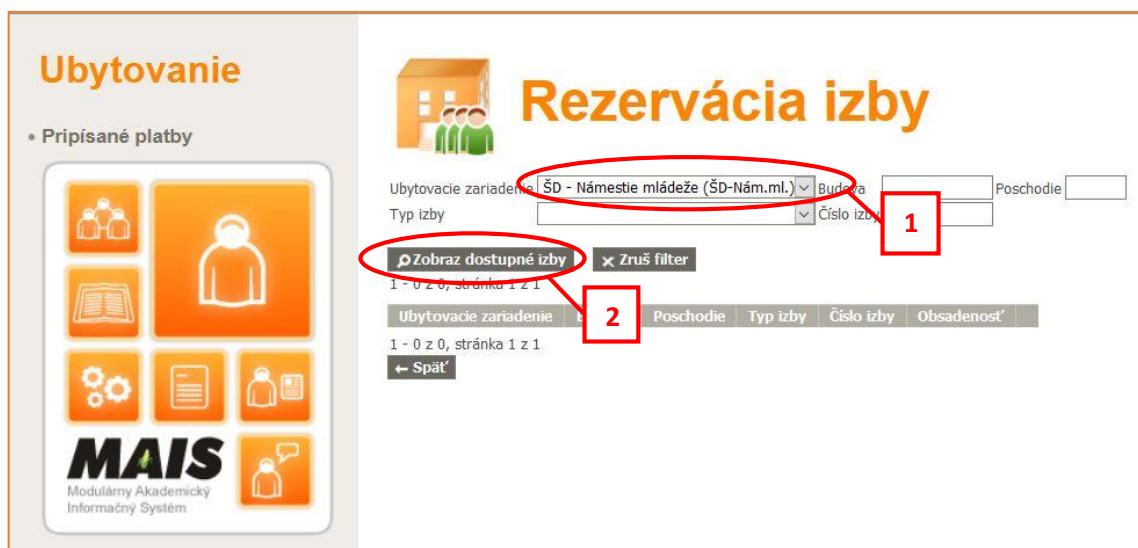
Ubytovanie

• Pripísané platby

MAIS
Modulárny Akademický Informačný Systém

Rezervácia izby

Ubytovacie zariadenie ŠD - Námestie mládeže (ŠD-Nám.ml.) Budova Poschodie
Typ izby Číslo izby

1

Zobraz dostupné izby Zruš filter

2

1 - 0 z 0, stránka 1 z 1

| Ubytovacie zariadenie | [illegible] | Poschodie | Typ izby | Číslo izby | Obsadenosť |
|---|---|---|---|---|---|

1 - 0 z 0, stránka 1 z 1

← Späť